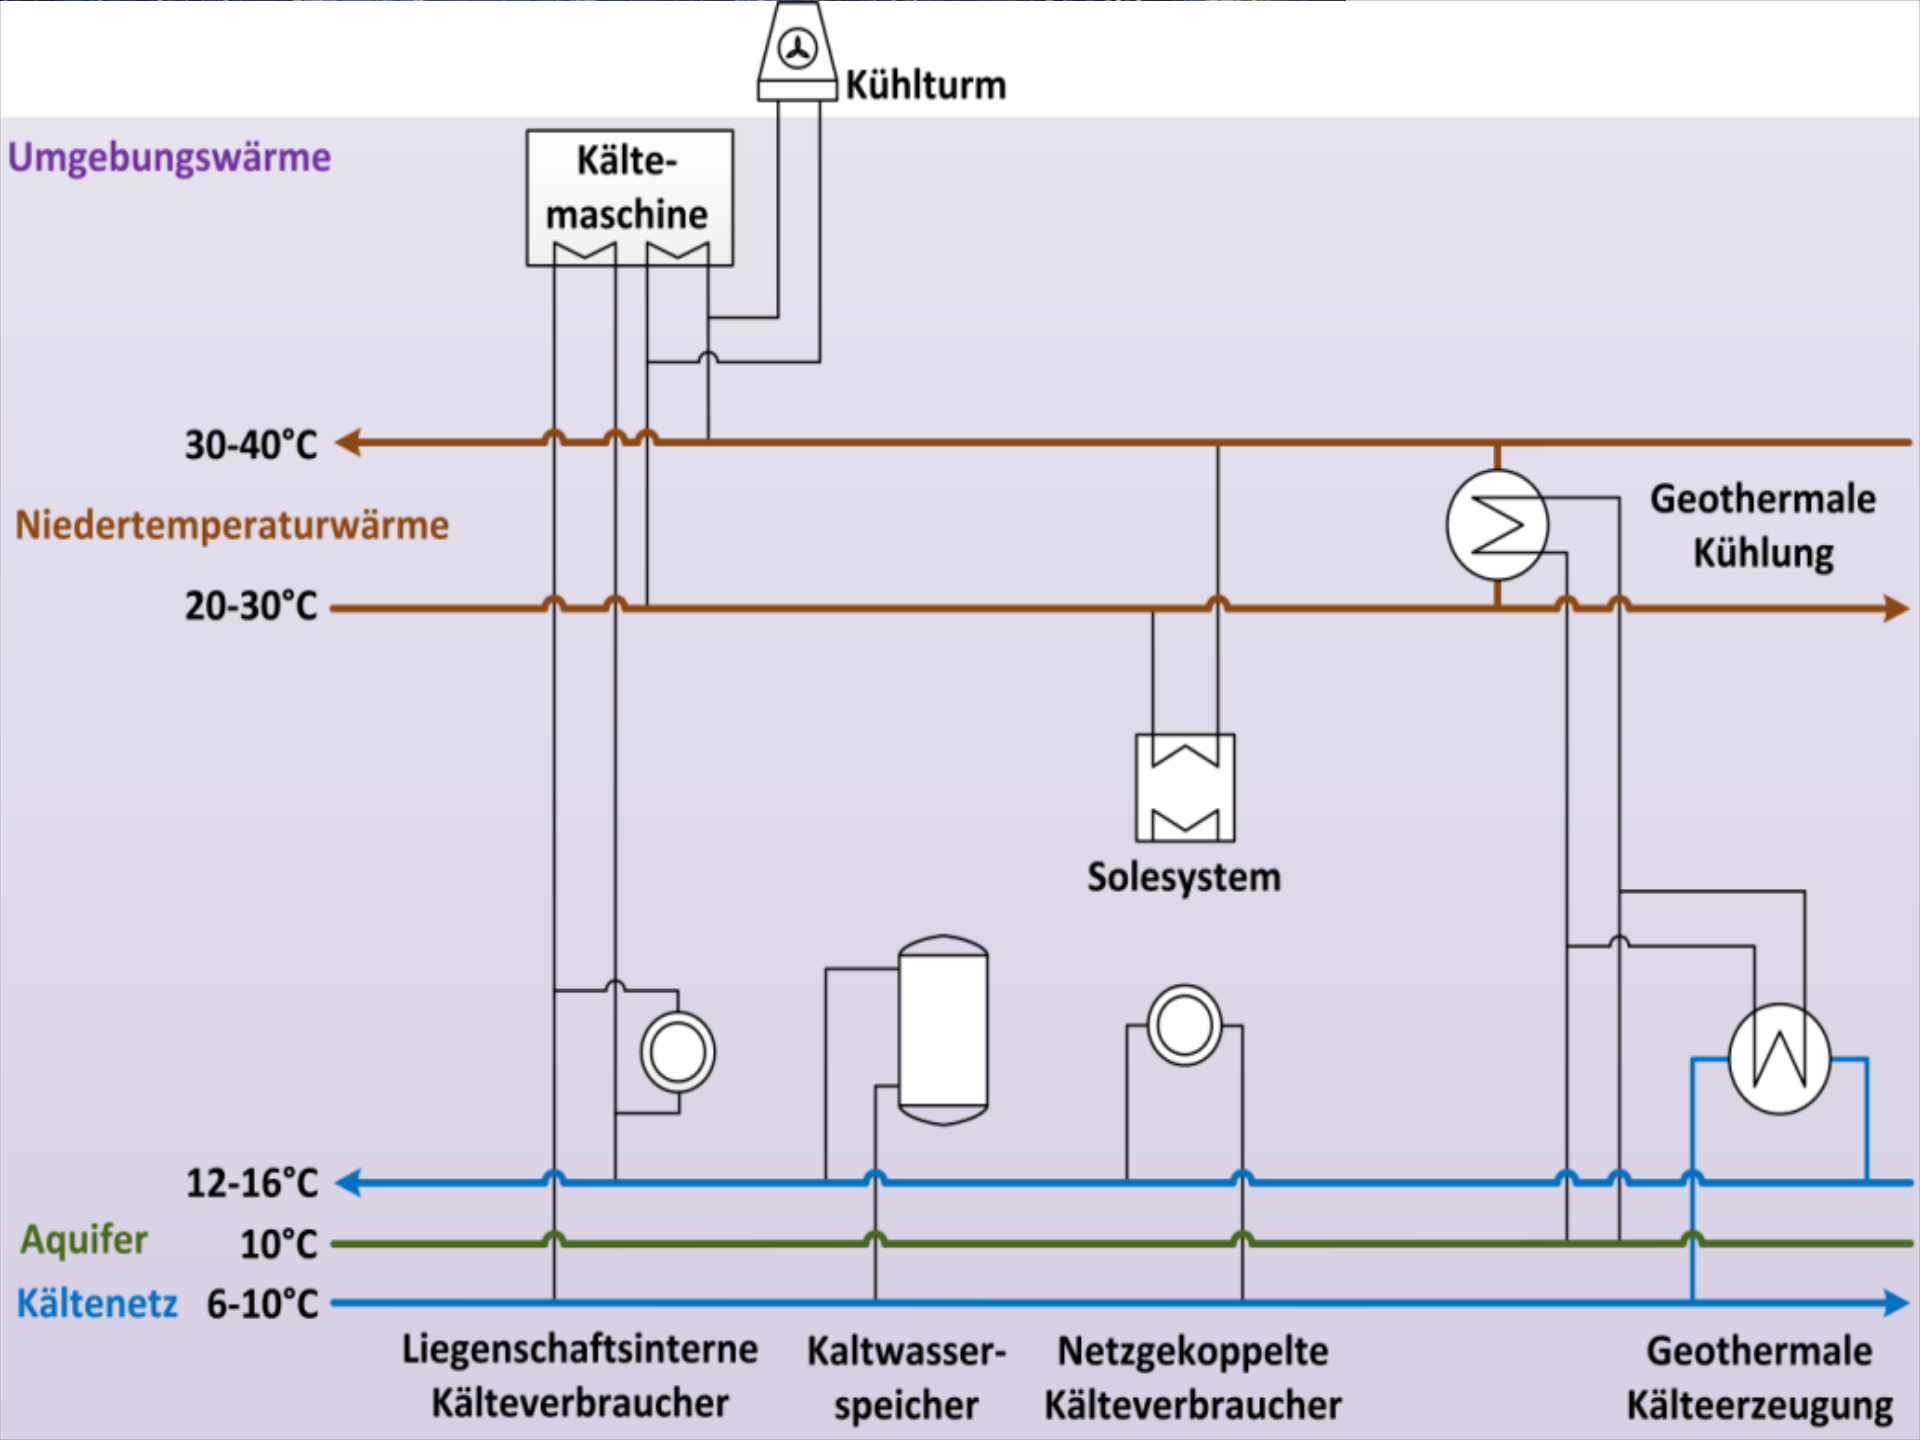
Kühlturm

Umgebungswärme

Kältemaschine

30-40°C

Niedertemperaturwärme

20-30°C

Geothermale Kühlung

Solesystem

12-16°C

Aquifer 10°C

Kältenetz 6-10°C

Liegenschaftsinterne Kälteverbraucher

Kaltwasserspeicher

Netzgekoppelte Kälteverbraucher

Geothermale Kälteerzeugung